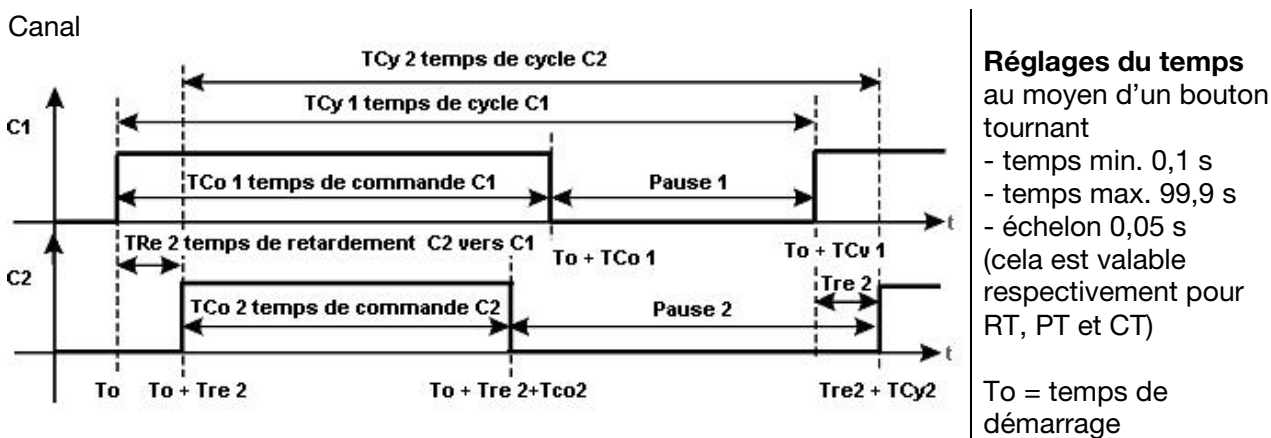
Canal

TCy 2 temps de cycle C2

TCy 1 temps de cycle C1

C1

TCo 1 temps de commande C1

Pause 1

t

TRe 2 temps de retardement C2 vers C1

To + TCo 1

To + TCy 1

C2

Tre 2

TCo 2 temps de commande C2

Pause 2

t

To

To + Tre 2

To + Tre 2+Tco2

Tre2 + TCy2

**Réglages du temps** au moyen d'un bouton tournant
- temps min. 0,1 s
- temps max. 99,9 s
- échelon 0,05 s
(cela est valable respectivement pour RT, PT et CT)

To = temps de démarrage